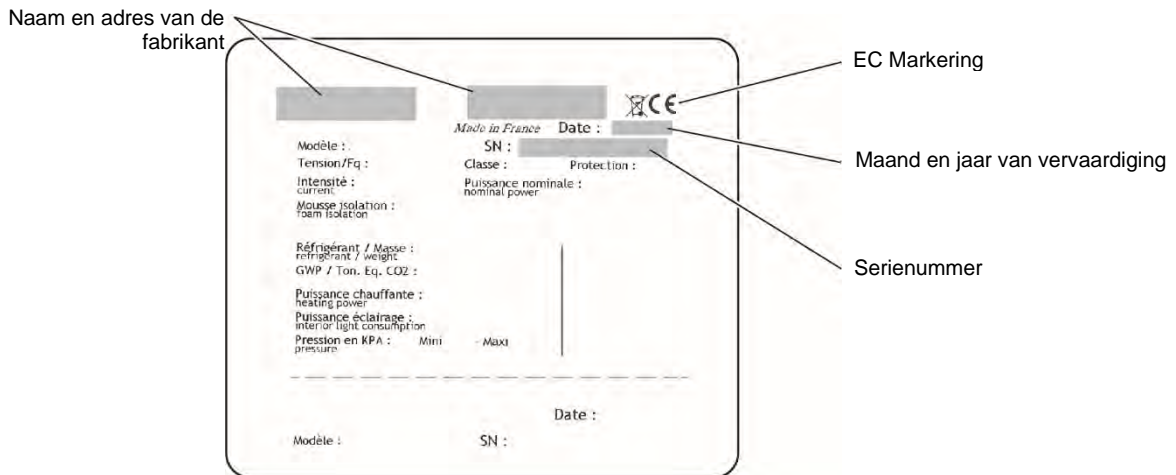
Naam en adres van de fabrikant

EC Markering

Made in France Date :

Maand en jaar van vervaardiging

Modèle :

SN :

Tension/Fq :

Classe :

Protection :

Serienummer

Intensité :
current

Puissance nominale :
nominal power

Mousse isolation :
foam isolation

Réfrigérant / Masse :
refrigerant / weight

GWP / Ton. Eq. CO2 :

Puissance chauffante :
heating power

Puissance éclairage :
interior light consumption

Pression en KPA :
pressure

Mini

Maxi

Date :

Modèle :

SN :